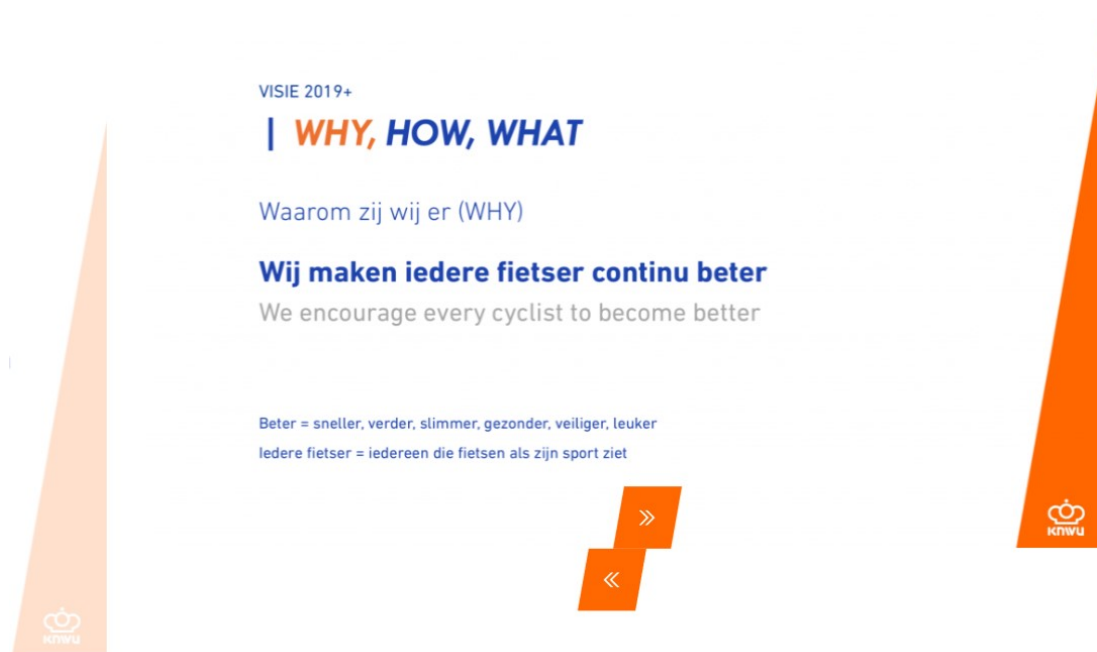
VISIE 2019+

| WHY, HOW, WHAT

Waarom zij wij er (WHY)

Wij maken iedere fietser continu beter

We encourage every cyclist to become better

Beter = sneller, verder, slimmer, gezonder, veiliger, leuker

Iedere fietser = iedereen die fietsen als zijn sport ziet

»

«

KNWU

KNWU